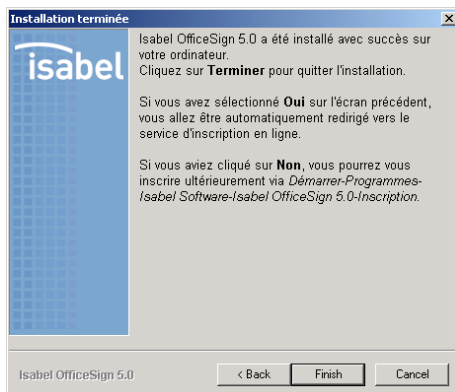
Installation terminée

isabel

Isabel OfficeSign 5.0 a été installé avec succès sur votre ordinateur.
Cliquez sur **Terminer** pour quitter l'installation.

Si vous avez sélectionné **Oui** sur l'écran précédent, vous allez être automatiquement redirigé vers le service d'inscription en ligne.

Si vous aviez cliqué sur **Non**, vous pourrez vous inscrire ultérieurement via *Démarrer-Programmes-Isabel Software-Isabel OfficeSign 5.0-Inscription.*

Isabel OfficeSign 5.0

< Back

Finish

Cancel